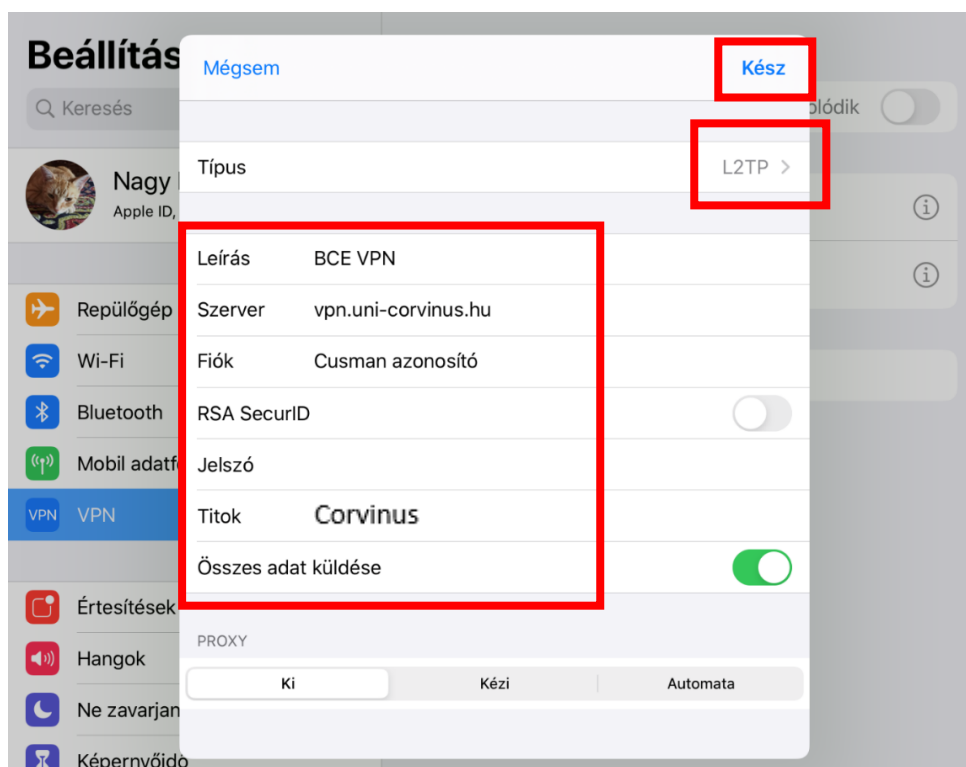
Beállítás

Keresés

Nagy

Apple ID,

Repülőgép

Wi-Fi

Bluetooth

Mobil adatf

VPN VPN

Értesítések

Hangok

Ne zavarjan

Képernyőido

plódik

Mégsem

Kész

Típus L2TP >

Leírás BCE VPN

Szerver vpn.uni-corvinus.hu

Fiók Cusman azonosító

RSA SecurID

Jelszó

Titok Corvinus

Összes adat küldése

PROXY

Ki | Kézi | Automata